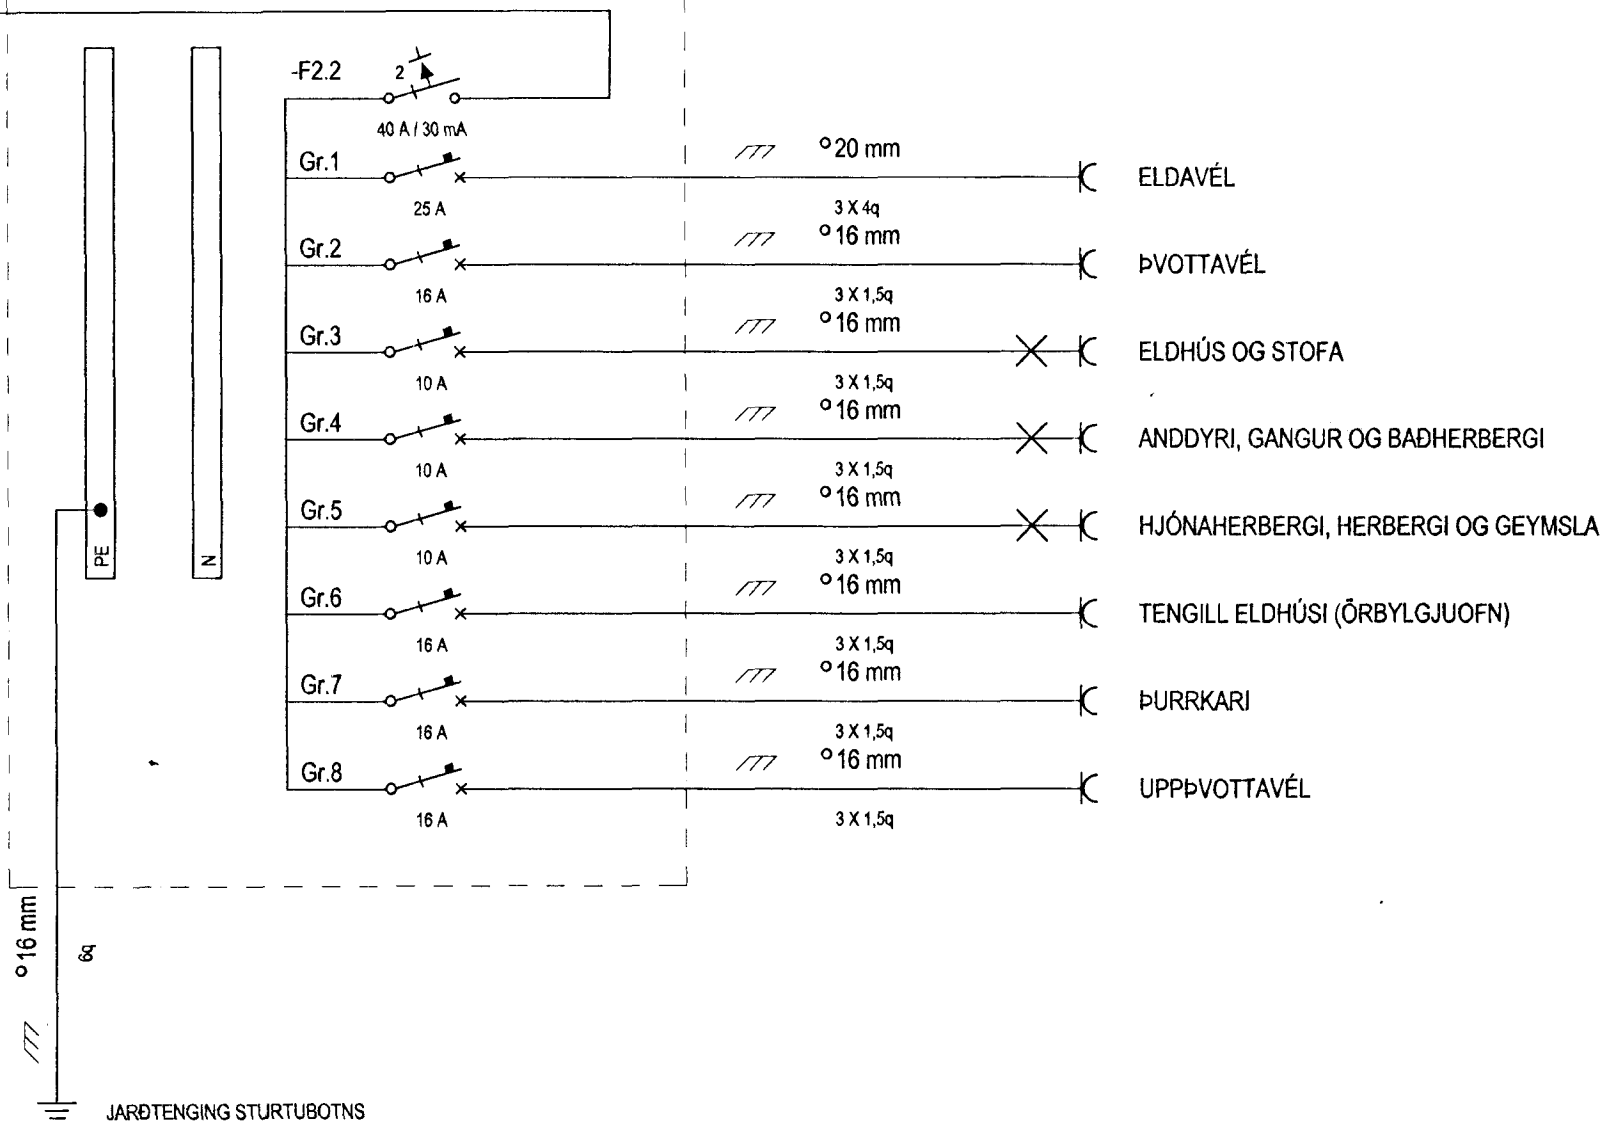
-F2.2
2
40 A / 30 mA

Gr.1
25 A
°20 mm
3 X 4q
ELDAVÉL

Gr.2
16 A
°16 mm
3 X 1,5q
ÞVOTTAVÉL

Gr.3
10 A
°16 mm
3 X 1,5q
ELDHÚS OG STOFA

Gr.4
10 A
°16 mm
3 X 1,5q
ANDDYRI, GANGUR OG BAÐHERBERGI

Gr.5
10 A
°16 mm
3 X 1,5q
HJÓNAHERBERGI, HERBERGI OG GEYMSLA

Gr.6
16 A
°16 mm
3 X 1,5q
TENGILL ELDHÚSI (ÖRBYLGJUOFN)

Gr.7
16 A
°16 mm
3 X 1,5q
ÞURRKARI

Gr.8
16 A
°16 mm
3 X 1,5q
UPPÞVOTTAVÉL

PE
N

°16 mm
6q

JARÐTENGING STURTUBOTNS